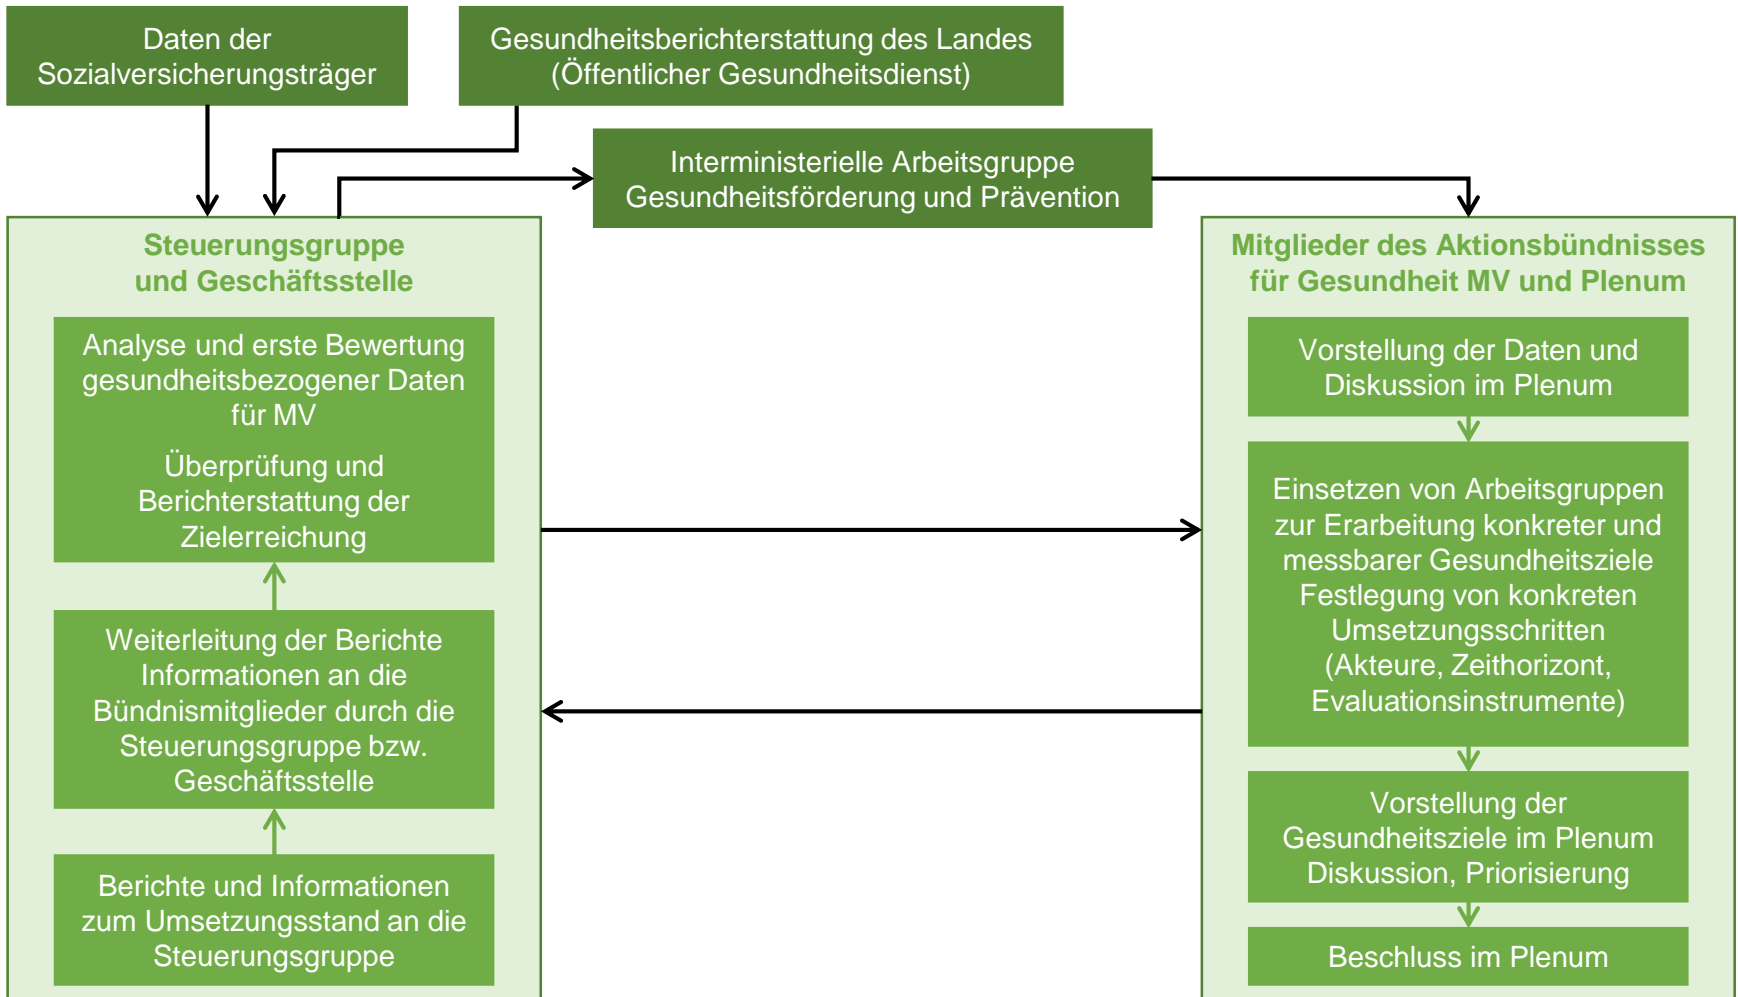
Daten der Sozialversicherungsträger

Gesundheitsberichterstattung des Landes (Öffentlicher Gesundheitsdienst)

Interministerielle Arbeitsgruppe Gesundheitsförderung und Prävention

Steuerungsgruppe und Geschäftsstelle

Analyse und erste Bewertung gesundheitsbezogener Daten für MV

Überprüfung und Berichterstattung der Zielerreichung

Weiterleitung der Berichte Informationen an die Bündnismitglieder durch die Steuerungsgruppe bzw. Geschäftsstelle

Berichte und Informationen zum Umsetzungsstand an die Steuerungsgruppe

Mitglieder des Aktionsbündnisses für Gesundheit MV und Plenum

Vorstellung der Daten und Diskussion im Plenum

Einsetzen von Arbeitsgruppen zur Erarbeitung konkreter und messbarer Gesundheitsziele Festlegung von konkreten Umsetzungsschritten (Akteure, Zeithorizont, Evaluationsinstrumente)

Vorstellung der Gesundheitsziele im Plenum Diskussion, Priorisierung

Beschluss im Plenum